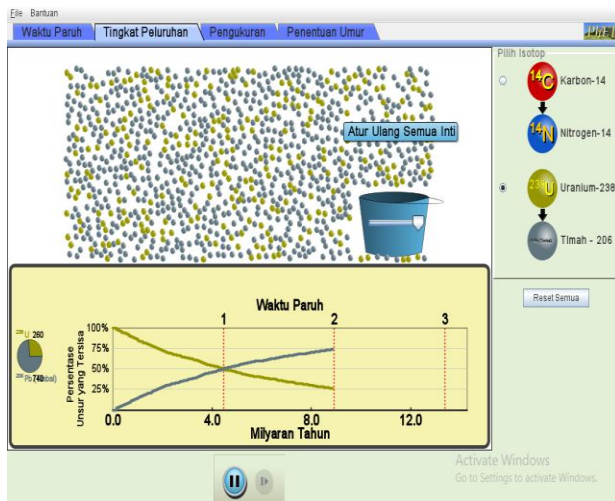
File Bantuan

Waktu Paruh | Tingkat Peluruhan | Pengukuran | Penentuan Umur

PhET

Pilih Isotop

$^{14}C$ Karbon-14

$^{14}N$ Nitrogen-14

$^{238}U$ Uranium-238

Timah - 206

Atur Ulang Semua Inti

Reset Semua

Waktu Paruh

1 2 3

100%
75%
50%
25%

Persentase Unsur yang Tersisa

$^{238}U$ 260

$^{206}Pb$ 740

0.0 4.0 8.0 12.0

Milyaran Tahun

Activate Windows
Go to Settings to activate Windows.